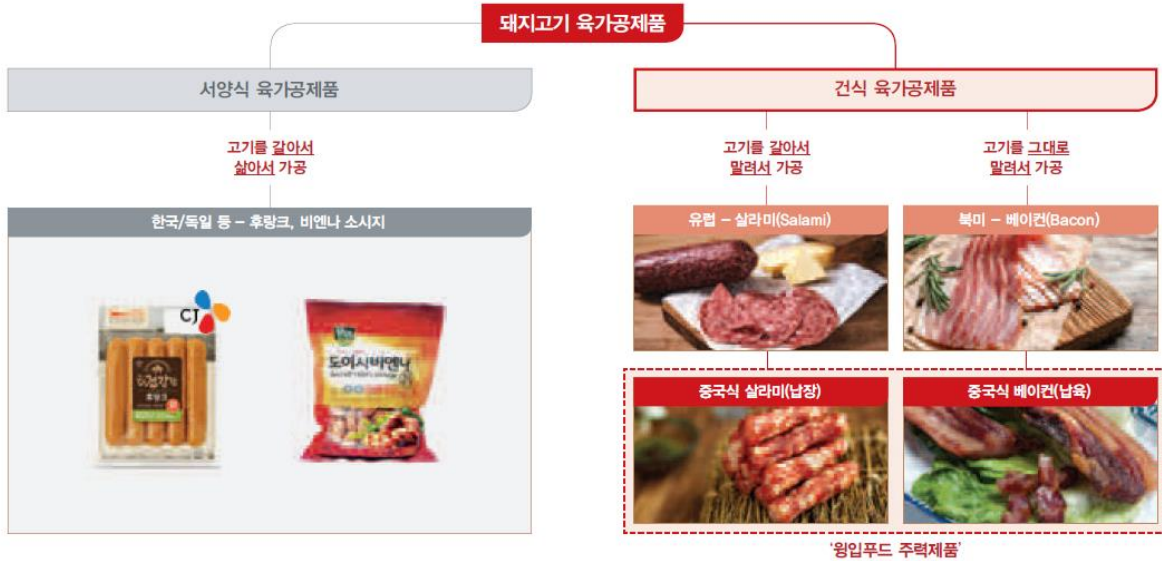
돼지고기 육가공제품

서양식 육가공제품

고기를 갈아서
삶아서 가공

한국/독일 등 – 후랑크, 비엔나 소시지

CJ

맛있는
후랑크

도이치비엔나

건식 육가공제품

고기를 갈아서
말려서 가공

고기를 그대로
말려서 가공

유럽 – 살라미(Salami)

북미 – 베이컨(Bacon)

중국식 살라미(납장)

중국식 베이컨(납육)

'윙입푸드 주력제품'